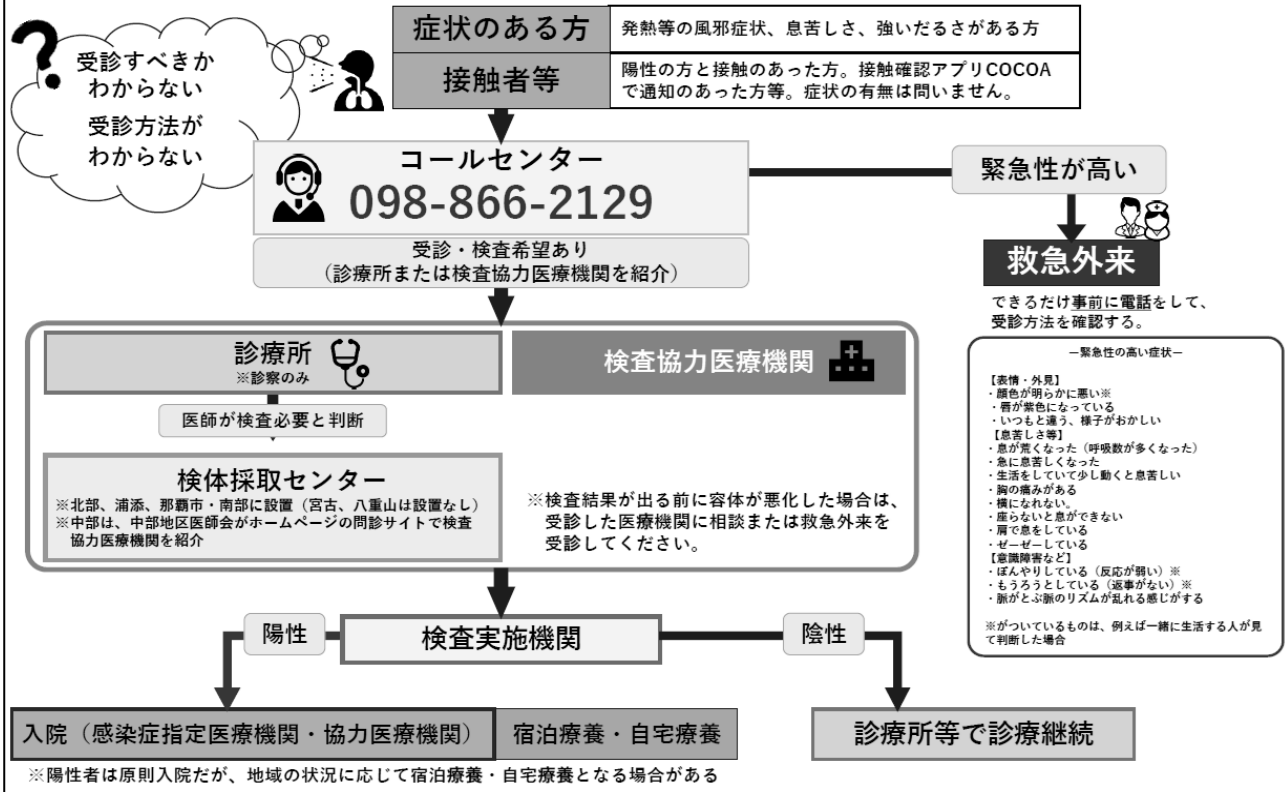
受診すべきかわからない
受診方法がわからない

症状のある方
発熱等の風邪症状、息苦しさ、強いだるさがある方

接触者等
陽性の方と接触のあった方。接触確認アプリCOCOAで通知のあった方等。症状の有無は問いません。

コールセンター
098-866-2129

受診・検査希望あり
（診療所または検査協力医療機関を紹介）

緊急性が高い

救急外来

できるだけ事前に電話をして、受診方法を確認する。

ー緊急性の高い症状ー
【表情・外見】
・顔色が明らかに悪い※
・唇が紫色になっている
・いつもと違う、様子がおかしい
【息苦しさ等】
・息が荒くなった（呼吸数が多くなった）
・急に息苦しくなった
・生活をしていて少し動くと息苦しい
・胸の痛みがある
・横になれない。
・座らないと息ができない
・肩で息をしている
・ゼーゼーしている
【意識障害など】
・ぼんやりしている（反応が弱い）※
・もうろうとしている（返事がない）※
・脈がとぶ脈のリズムが乱れる感じがする

※がついているものは、例えば一緒に生活する人が見て判断した場合

診療所
※診察のみ

検査協力医療機関

医師が検査必要と判断

検体採取センター
※北部、浦添、那覇市・南部に設置（宮古、八重山は設置なし）
※中部は、中部地区医師会がホームページの問診サイトで検査協力医療機関を紹介

※検査結果が出る前に容体が悪化した場合は、受診した医療機関に相談または救急外来を受診してください。

陽性
検査実施機関
陰性

入院（感染症指定医療機関・協力医療機関）
宿泊療養・自宅療養
診療所等で診療継続

※陽性者は原則入院だが、地域の状況に応じて宿泊療養・自宅療養となる場合がある